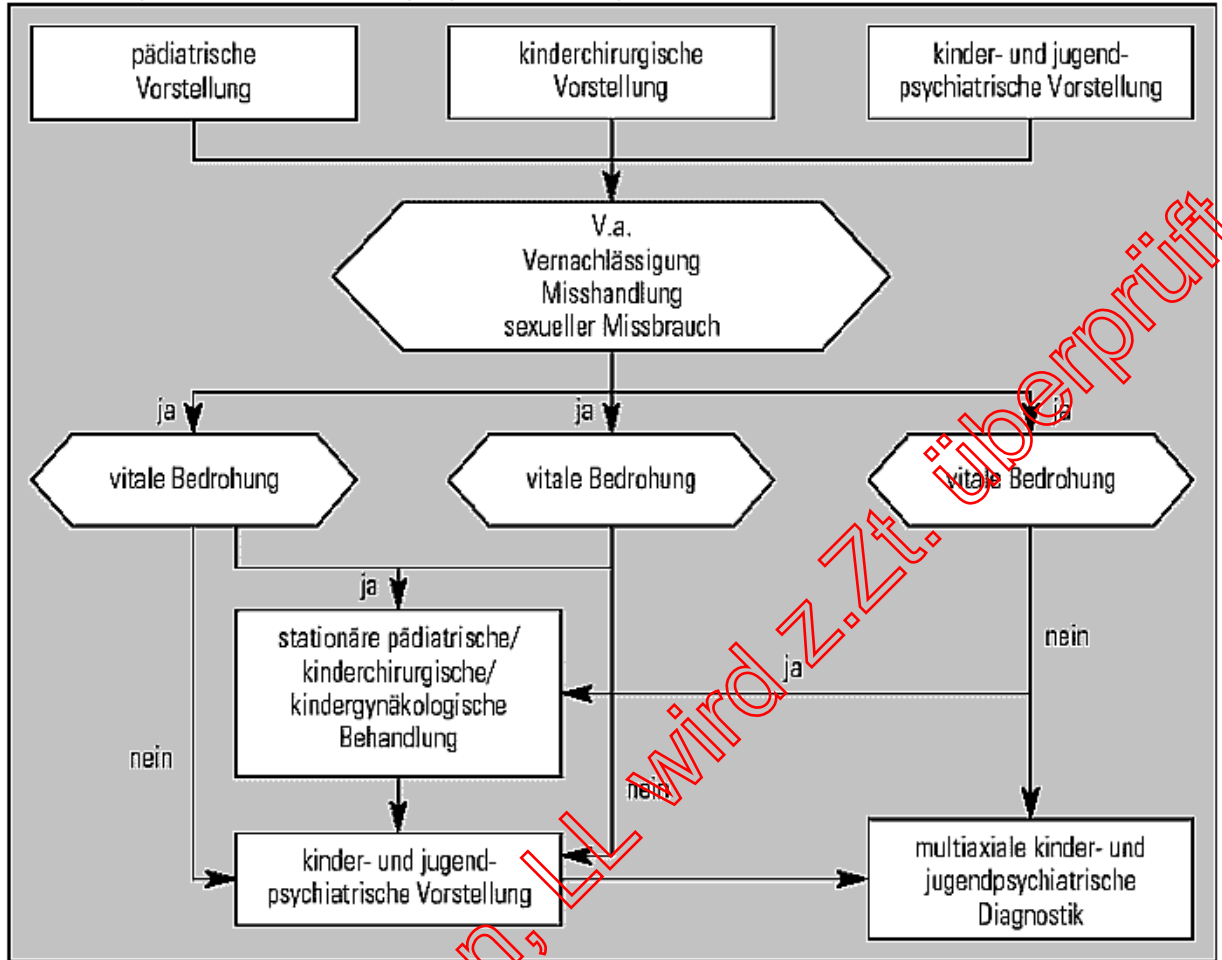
pädiatrische Vorstellung

kinderchirurgische Vorstellung

kinder- und jugendpsychiatrische Vorstellung

V.a.
Vernachlässigung
Misshandlung
sexueller Missbrauch

ja

ja

ja

vitale Bedrohung

vitale Bedrohung

vitale Bedrohung

ja

stationäre pädiatrische/ kinderchirurgische/ kindergynäkologische Behandlung

nein

ja

nein

nein

kinder- und jugendpsychiatrische Vorstellung

multiaxiale kinder- und jugendpsychiatrische Diagnostik

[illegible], LL wird z.Zt. überprüft